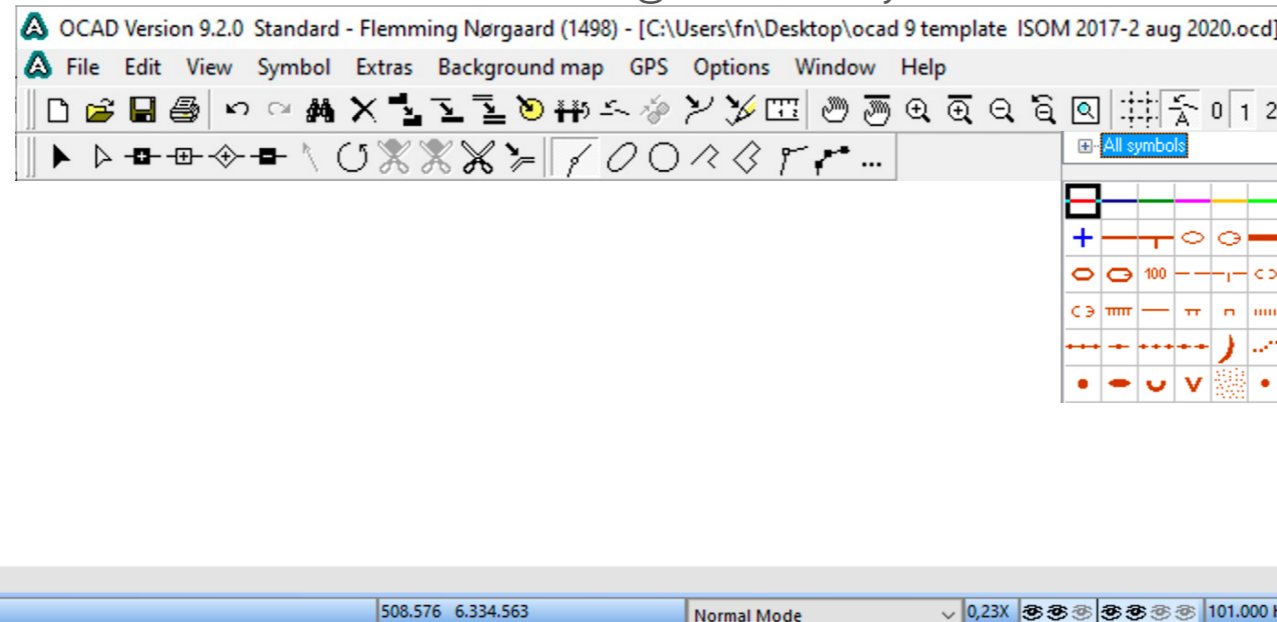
OCAD Version 9.2.0 Standard - Flemming Nørgaard (1498) - [C:\Users\fn\Desktop\ocad 9 template ISOM 2017-2 aug 2020.ocd]

File Edit View Symbol Extras Background map GPS Options Window Help

0 1 2

All symbols

100

V

508.576 6.334.563

Normal Mode

0,23X

101.000